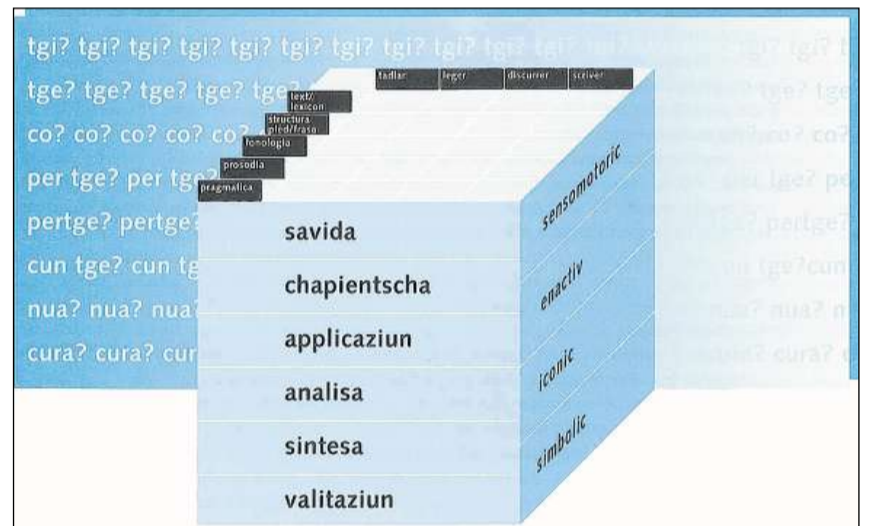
tgi? tgi? tgi? tgi? tgi? tgi? tgi? tgi? tgi? tgi? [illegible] tgi? tgi? t
tge? tge? tge? tge? tge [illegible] tge? tge
co? co? co? co? co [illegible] co? co?
per tge? per tge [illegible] per tge? pe
pertge? pertge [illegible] tge? pertge?
cun tge? cun tg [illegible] un tge? cun
nua? nua? nua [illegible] nua? nua? n
cura? cura? cur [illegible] cura? cura? c

tadlar | leger | discurrer | scriver

text/lexicon
structura pled/frasa
fonologia
prosodia
pragmatica

savida
chapientscha
applicaziun
analisa
sintesa
valitaziun

sensomotoric
enactiv
iconic
simbolic